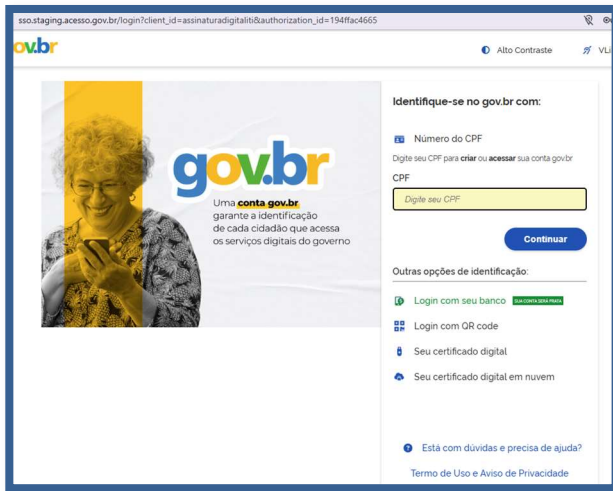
sso.staging.acesso.gov.br/login?client_id=assinaturadigitaliti&authorization_id=194ffac4665

ov.br

Alto Contraste

VLi

gov.br

Uma conta gov.br garante a identificação de cada cidadão que acessa os serviços digitais do governo

Identifique-se no gov.br com:

Número do CPF

Digite seu CPF para criar ou acessar sua conta gov.br

CPF

Digite seu CPF

Continuar

Outras opções de identificação:

Login com seu banco SUA CONTA SERÁ PRATA

Login com QR code

Seu certificado digital

Seu certificado digital em nuvem

Está com dúvidas e precisa de ajuda?

Termo de Uso e Aviso de Privacidade